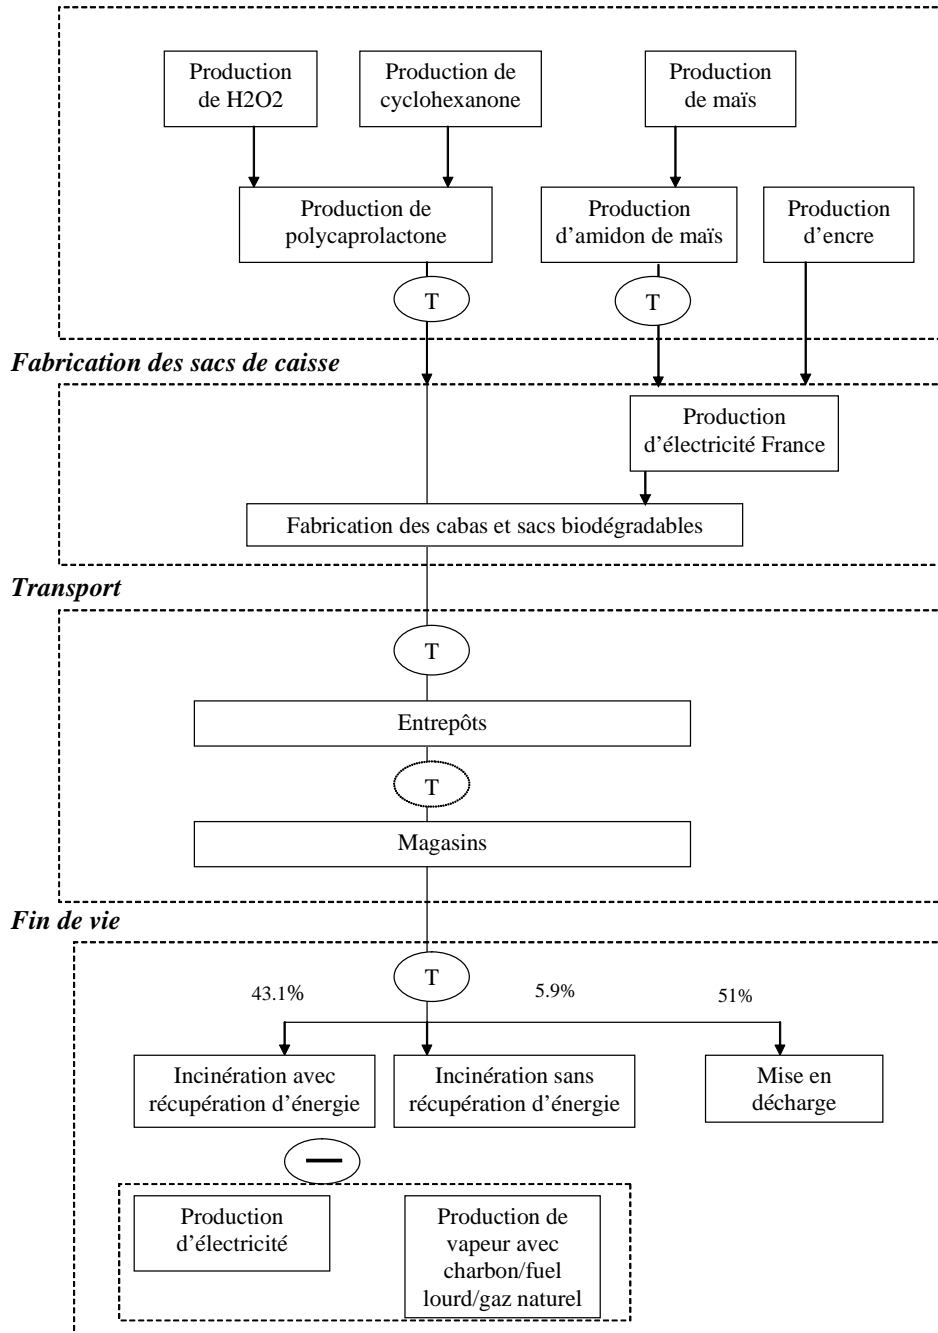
Production de H2O2

Production de cyclohexanone

Production de maïs

Production de polycaprolactone

Production d'amidon de maïs

Production d'encre

T

T

*Fabrication des sacs de caisse*

Production d'électricité France

Fabrication des cabas et sacs biodégradables

*Transport*

T

Entrepôts

T

Magasins

*Fin de vie*

T

43.1%

5.9%

51%

Incinération avec récupération d'énergie

Incinération sans récupération d'énergie

Mise en décharge

—

Production d'électricité

Production de vapeur avec charbon/fuel lourd/gaz naturel